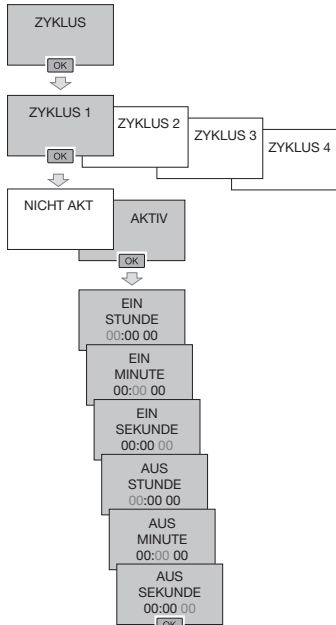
ZYKLUS

OK

ZYKLUS 1

OK

ZYKLUS 2

ZYKLUS 3

ZYKLUS 4

NICHT AKT

AKTIV

OK

EIN
STUNDE
00:00 00

EIN
MINUTE
00:00 00

EIN
SEKUNDE
00:00 00

AUS
STUNDE
00:00 00

AUS
MINUTE
00:00 00

AUS
SEKUNDE
00:00 00

OK